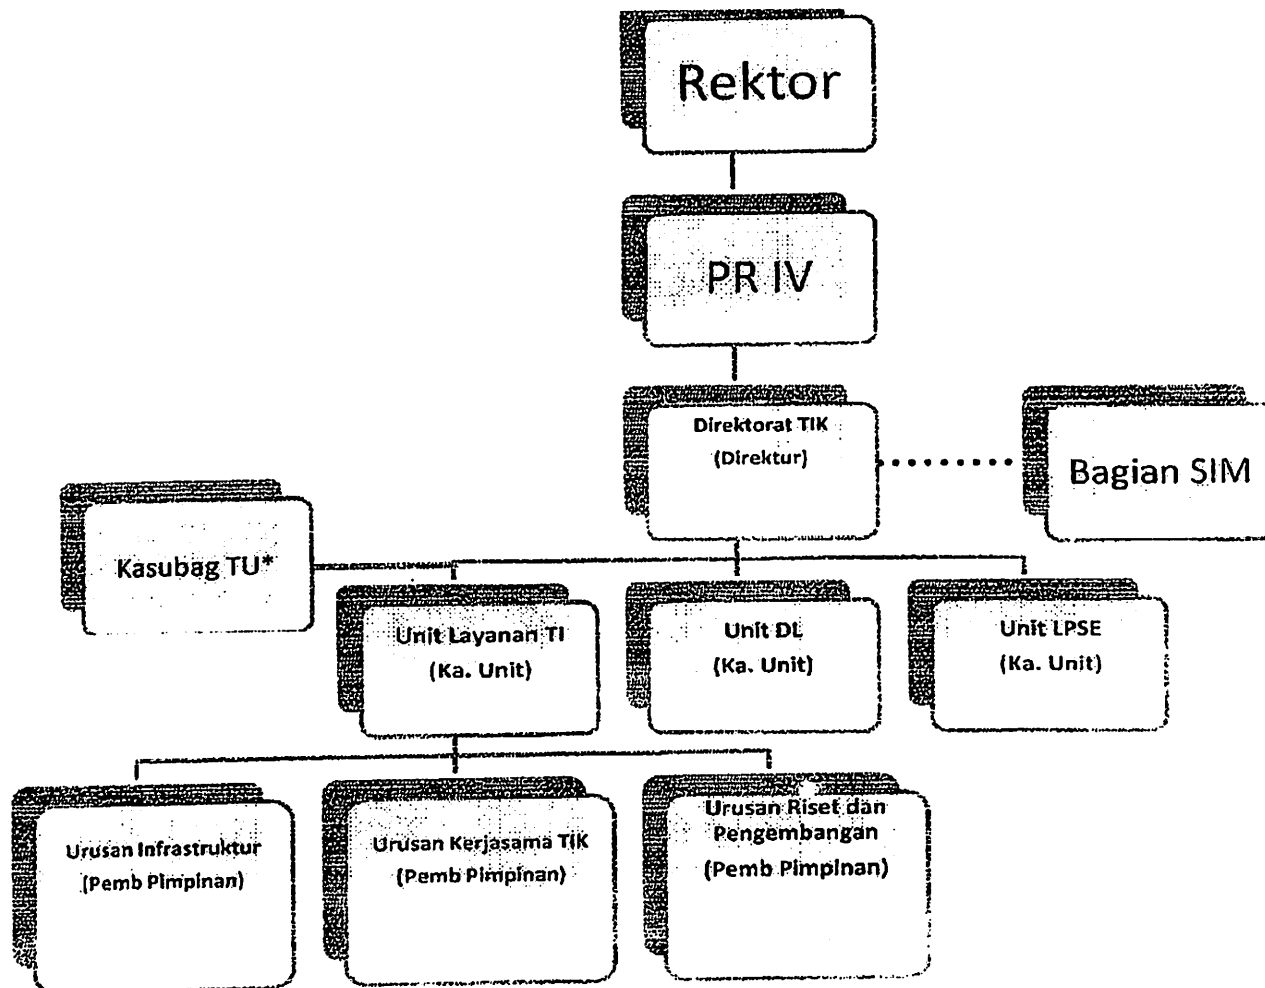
Rektor

PR IV

Direktorat TIK
(Direktur)

Bagian SIM

Kasubag TU*

Unit Layanan TI
(Ka. Unit)

Unit DL
(Ka. Unit)

Unit LPSE
(Ka. Unit)

Urusan Infrastruktur
(Pemb Pimpinan)

Urusan Kerjasama TIK
(Pemb Pimpinan)

Urusan Riset dan Pengembangan
(Pemb Pimpinan)